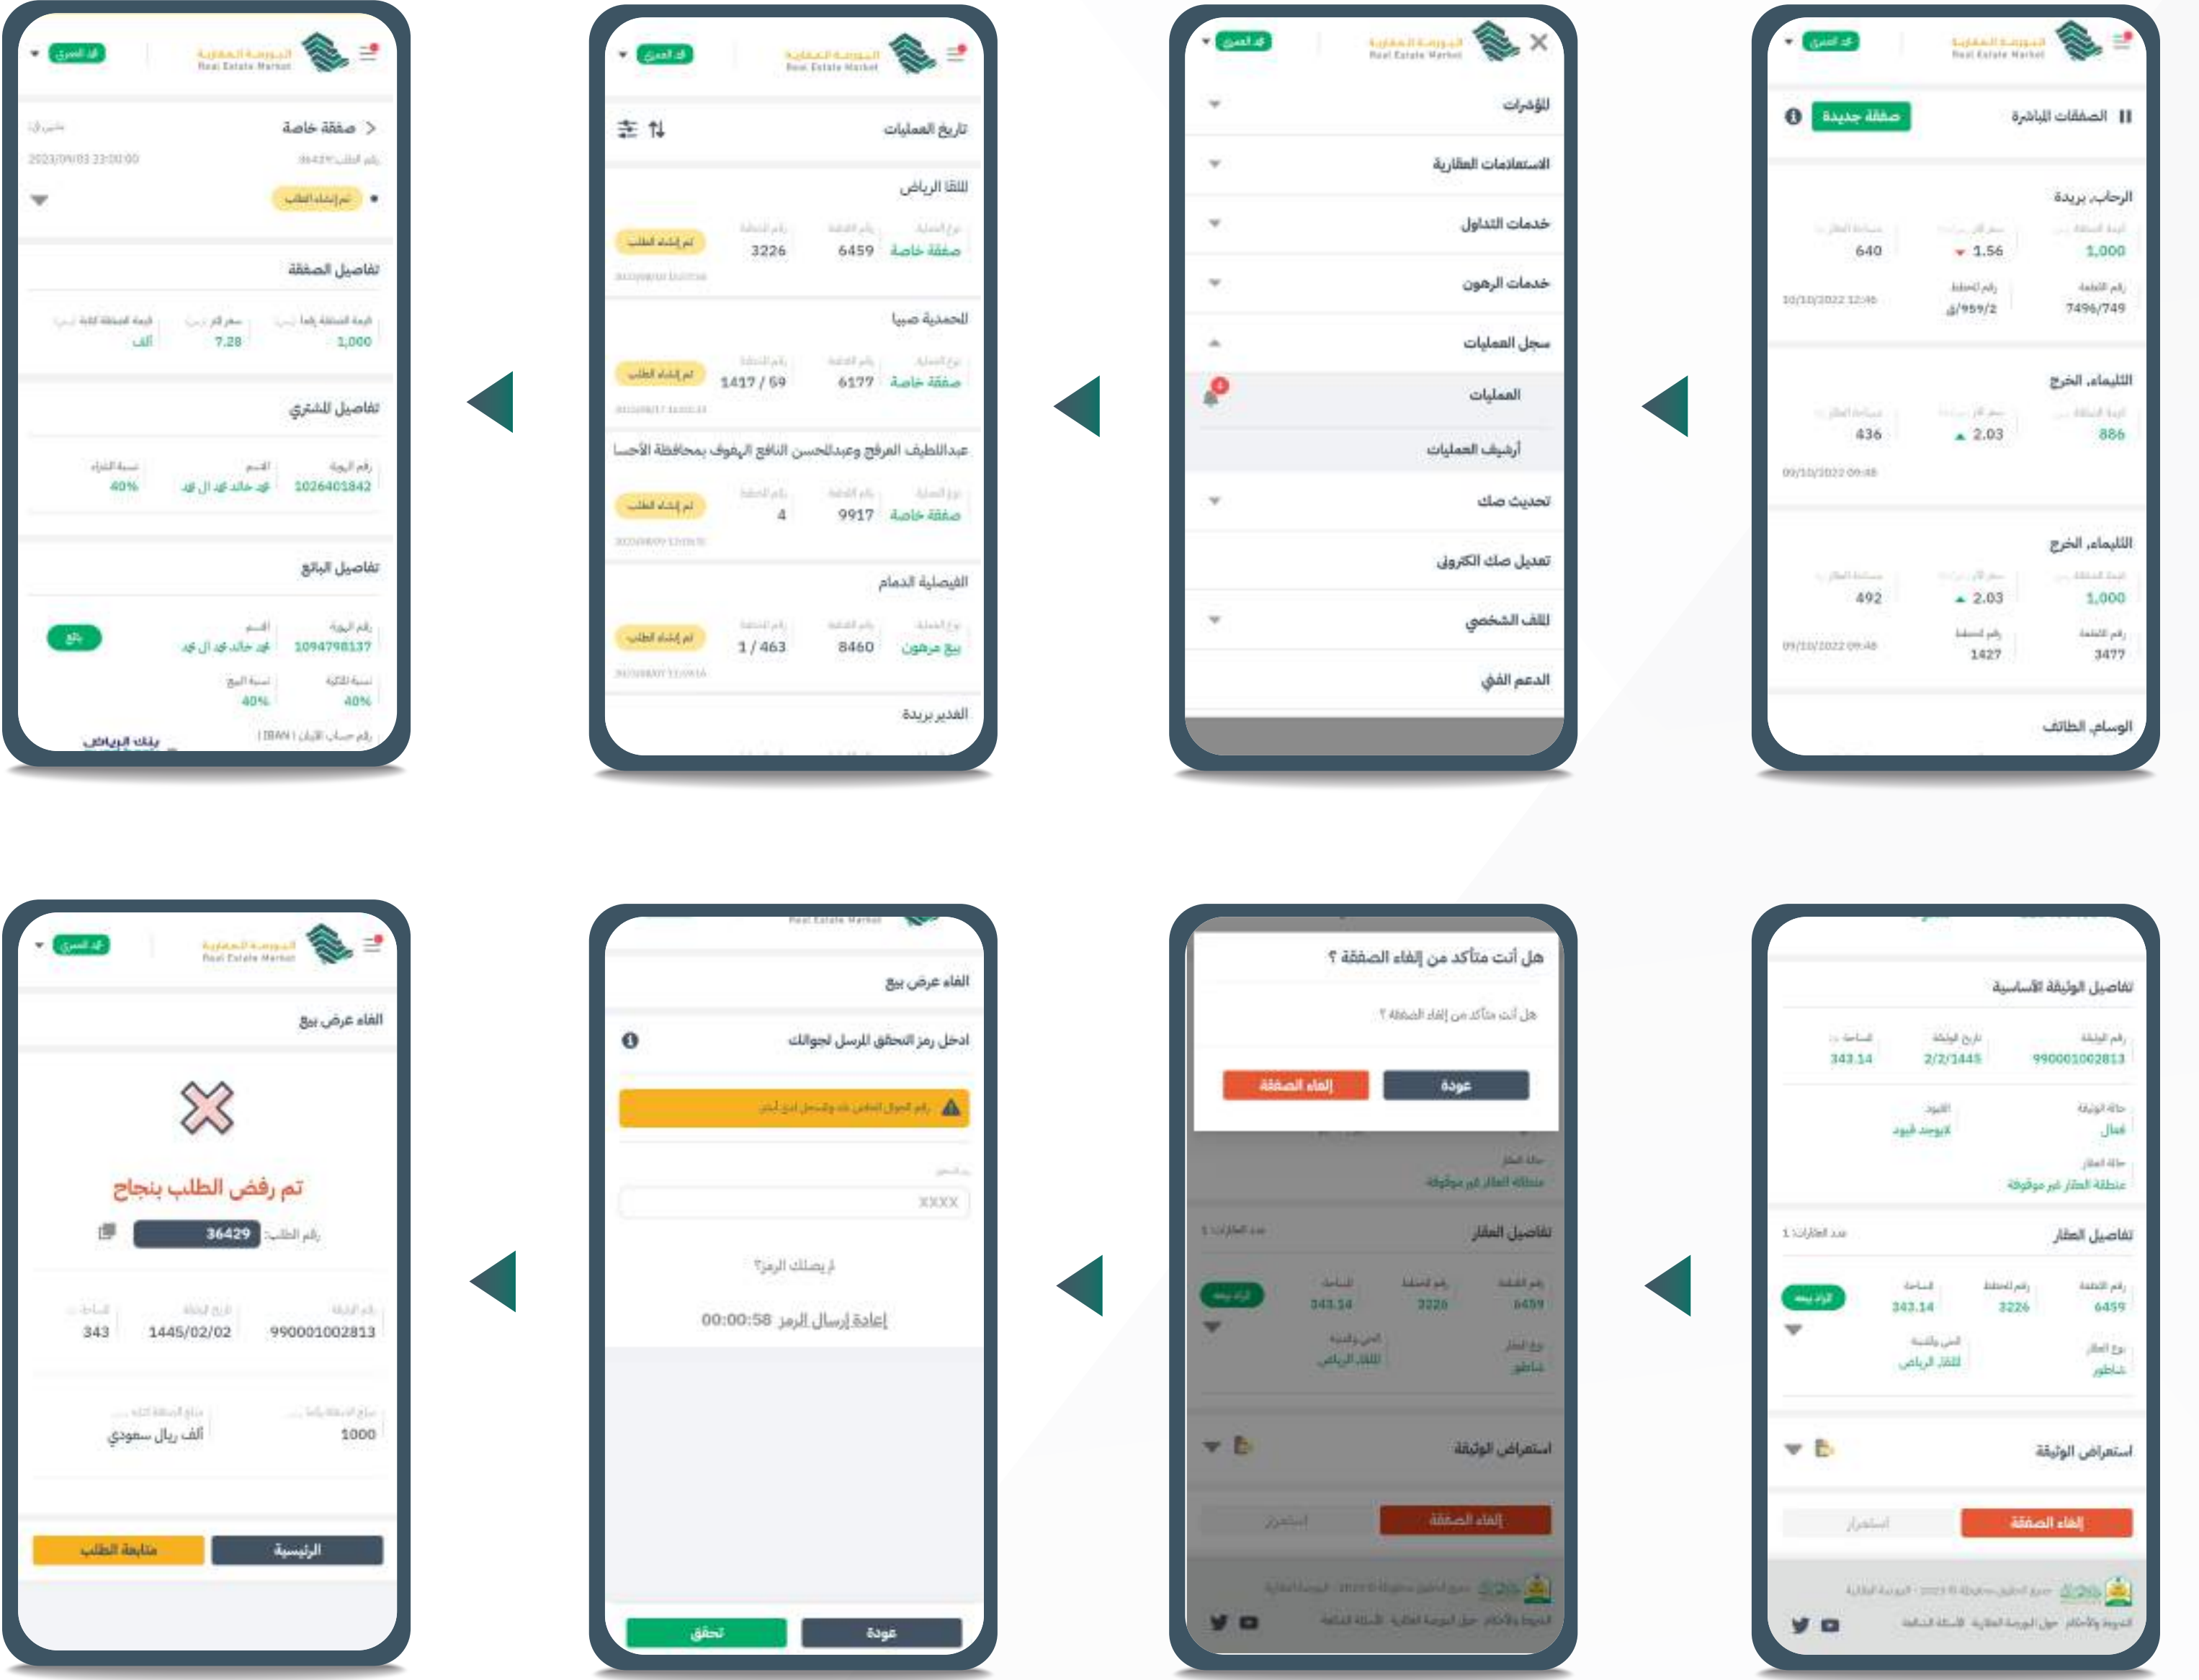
البورصة العقارية
Real Estate Market

الصفقات المباشرة
صفقة جديدة
الرحاب، بريدة
640
1.56
1,000
10/10/2022 12:46
7496/749
النليماء، الخرج
436
2.03
886
09/10/2022 09:48
النليماء، الخرج
492
2.03
1,000
09/10/2022 09:48
1427
3477
الوسام، الطائف

البورصة العقارية
Real Estate Market
المؤشرات
الاستعلامات العقارية
خدمات التداول
خدمات الرهون
سجل العمليات
العمليات
أرشيف العمليات
تحديث صك
تعديل صك الكتروني
الملف الشخصي
الدعم الفني

البورصة العقارية
Real Estate Market
تاريخ العمليات
اللقا الرياض
صفقة خاصة
6459
3226
تم إنشاء الطلب
المحمدية صبيا
صفقة خاصة
6177
1417 / 59
تم إنشاء الطلب
عبداللطيف العرفج وعبدالمحسن النافع الهفوف بمحافظة الأحسا
صفقة خاصة
9917
4
تم إنشاء الطلب
الفيصلية الدمام
بيع مرهون
8460
1 / 463
تم إنشاء الطلب
الفدير بريدة

البورصة العقارية
Real Estate Market
صفقة خاصة
2023/09/03 23:00:00
تم إنشاء الطلب
تفاصيل الصفقة
1,000
7.28
ألف
تفاصيل المشتري
1026401842
40%
تفاصيل البائع
1094798137
بائع
40%
40%
بنك الرياض

تفاصيل الوثيقة الأساسية
990001002813
2/2/1445
343.14
فعال
لايوجد قيود
منطقة الزاد غير موقوفة
تفاصيل العقار
6459
3226
343.14
اللقا الرياض
إلغاء الصفقة
استمرار
استعراض الوثيقة

هل أنت متأكد من إلغاء الصفقة ؟
هل أنت متأكد من إلغاء الصفقة ؟
إلغاء الصفقة
عودة
تفاصيل العقار
6459
3226
343.14
استعراض الوثيقة
إلغاء الصفقة
استمرار

الغاء عرض بيع
ادخل رمز التحقق المرسل لجوالك
XXXX
لم يصلك الرمز؟
إعادة إرسال الرمز 00:00:58
تحقق
عودة

البورصة العقارية
Real Estate Market
الغاء عرض بيع
تم رفض الطلب بنجاح
رقم الطلب 36429
990001002813
1445/02/02
343
1000
ألف ريال سعودي
متابعة الطلب
الرئيسية